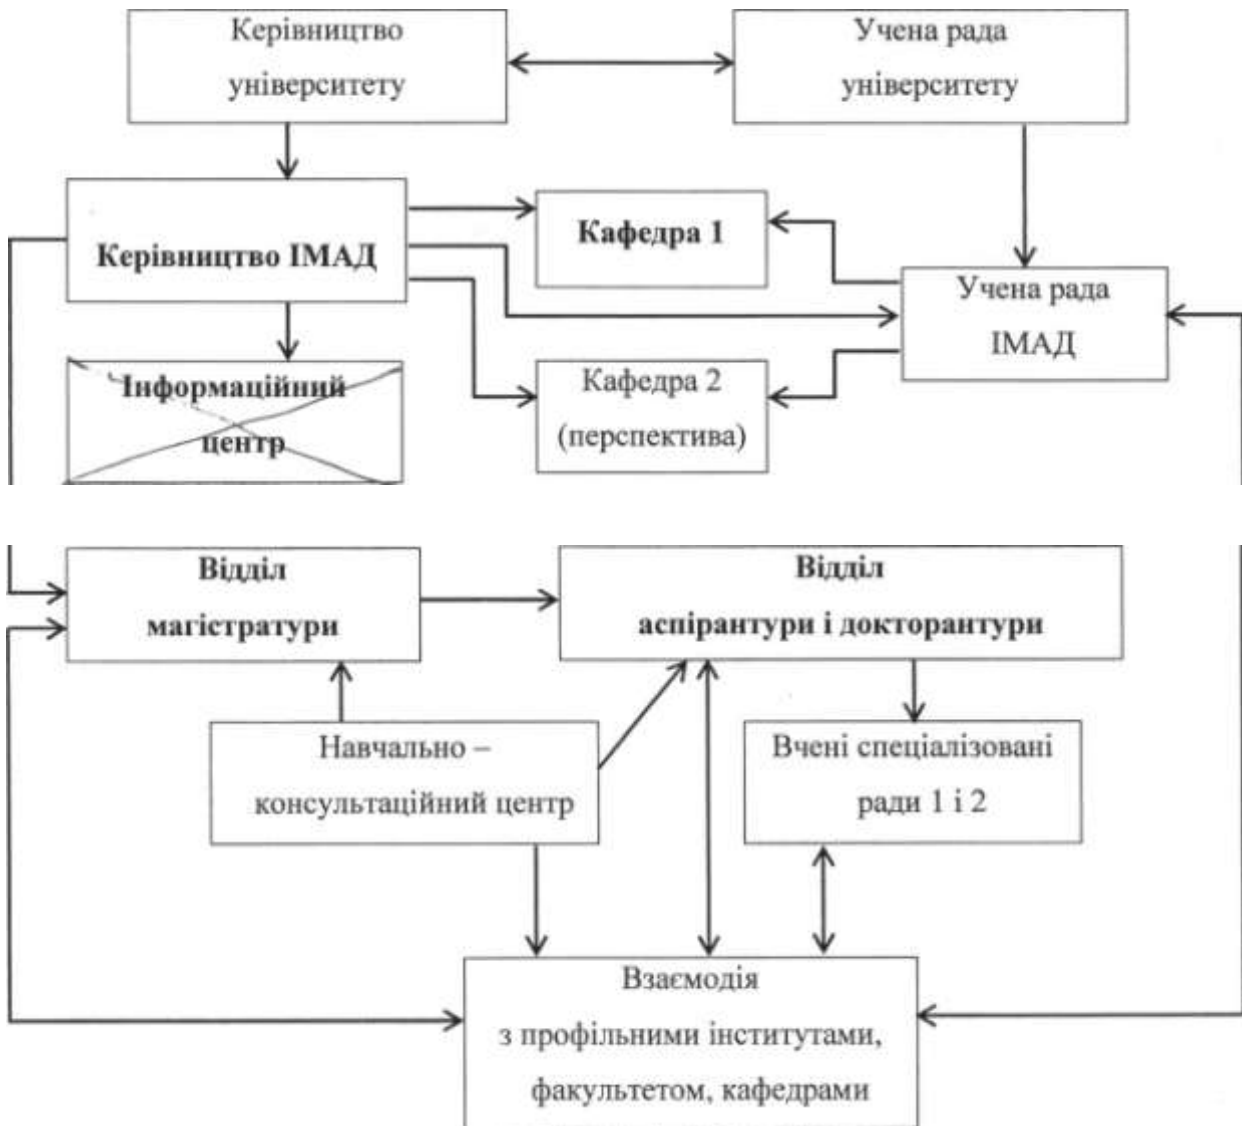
Керівництво університету

Учена рада університету

Керівництво ІМАД

Кафедра 1

Учена рада ІМАД

Інформаційний центр

Кафедра 2 (перспектива)

Відділ магістратури

Відділ аспірантури і докторантури

Навчально – консультаційний центр

Вчені спеціалізовані ради 1 і 2

Взаємодія з профільними інститутами, факультетом, кафедрами